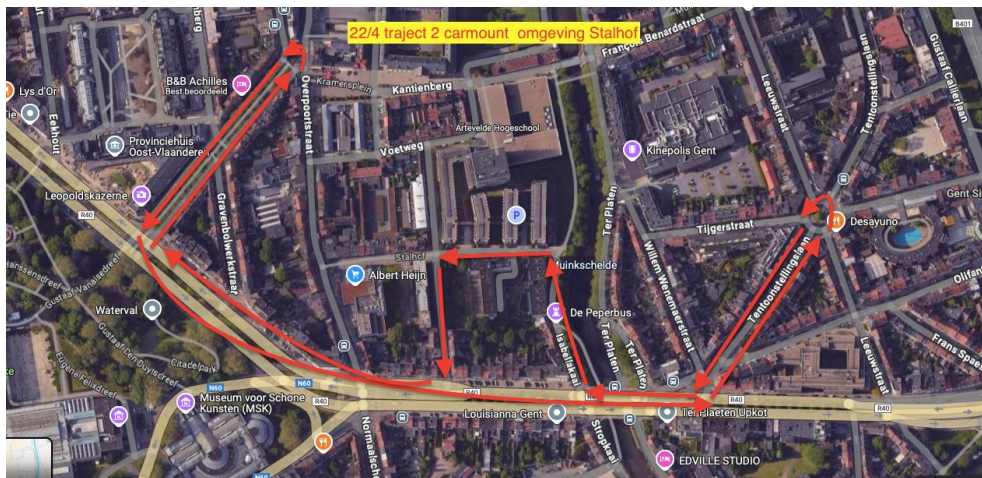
22/4 traject 2 carmount omgeving Stalhof

Lys d'Or
B&B Achilles
Best beoordeeld
Provinciehuis Oost-Vlaanderen
Leopoldskazerne
Eekhout
Kramersplein
Kantienberg
Overpoortstraat
Voetweg
Artevelde Hogeschool
François Benardstraat
Kinepolis Gent
Leeuwstraat
Tentoonstellingslaan
Gustaaf Callierlaan
B401
Gent St
Desayuno
Tijgerstraat
Stalhof
Albert Heijn
Muinkschelde
De Peperbus
Isabellakaai
Ter Platen
Willem Wenmaekersstraat
Gravenbolwerkstraat
Waterval
Gustaaf Vanaisestraat
Citadelpark
Eugène Felixdreef
Kunstlaan
N60
R40
Museum voor Schone Kunsten (MSK)
Louisianna Gent
Ter Plaeten Upkot
Stropkaai
Normaalschool
EDVILLE STUDIO
Frans Spaes
Olifant
Leeuwstraat
R40